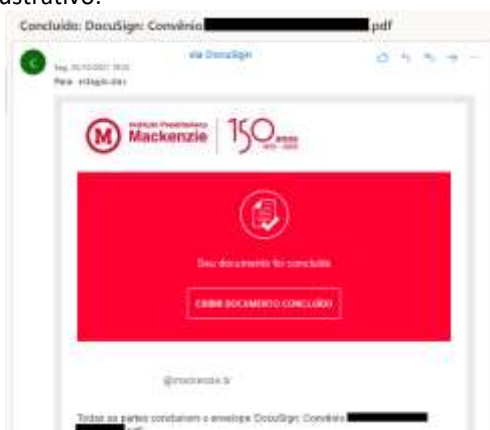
ustrativo.

Concluído: DocuSign: Convênio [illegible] .pdf

via DocuSign

Seg, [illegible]

Para: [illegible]

Instituto Presbiteriano Mackenzie | 150 anos

Seu documento foi concluído

EXIBIR DOCUMENTO CONCLUÍDO

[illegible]@mackenzie.br

Todas as partes concluíram o envelope DocuSign: Convênio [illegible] .pdf.